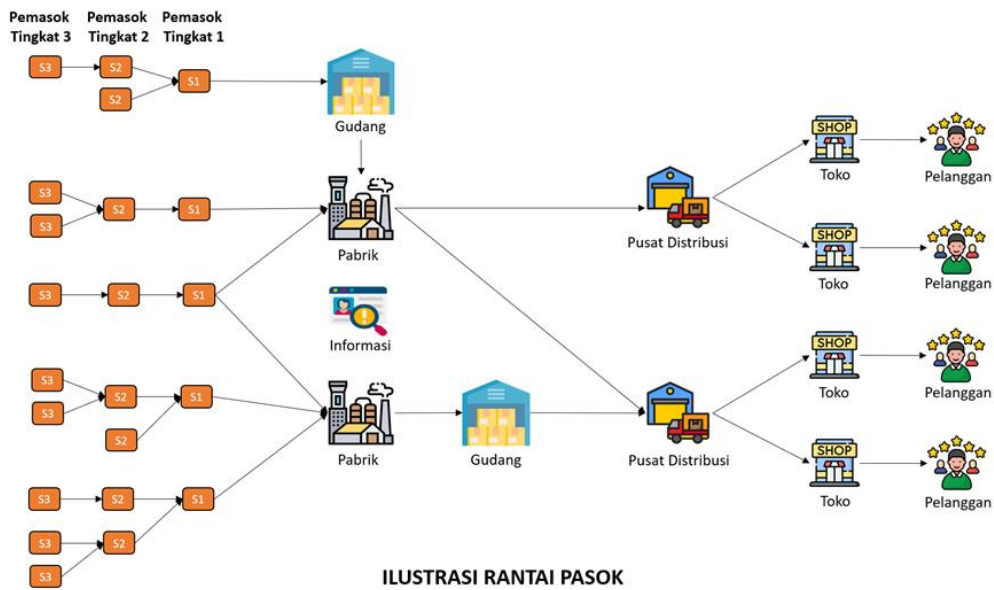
Pemasok Tingkat 3
Pemasok Tingkat 2
Pemasok Tingkat 1

S3
S2
S2
S1
Gudang

S3
S3
S2
S1
Pabrik

S3
S2
S1

Informasi

S3
S3
S2
S2
S1
Pabrik
Gudang

S3
S2
S1
S3
S3
S2

Pusat Distribusi
Pusat Distribusi

SHOP
Toko
Pelanggan
SHOP
Toko
Pelanggan
SHOP
Toko
Pelanggan
SHOP
Toko
Pelanggan

ILUSTRASI RANTAI PASOK